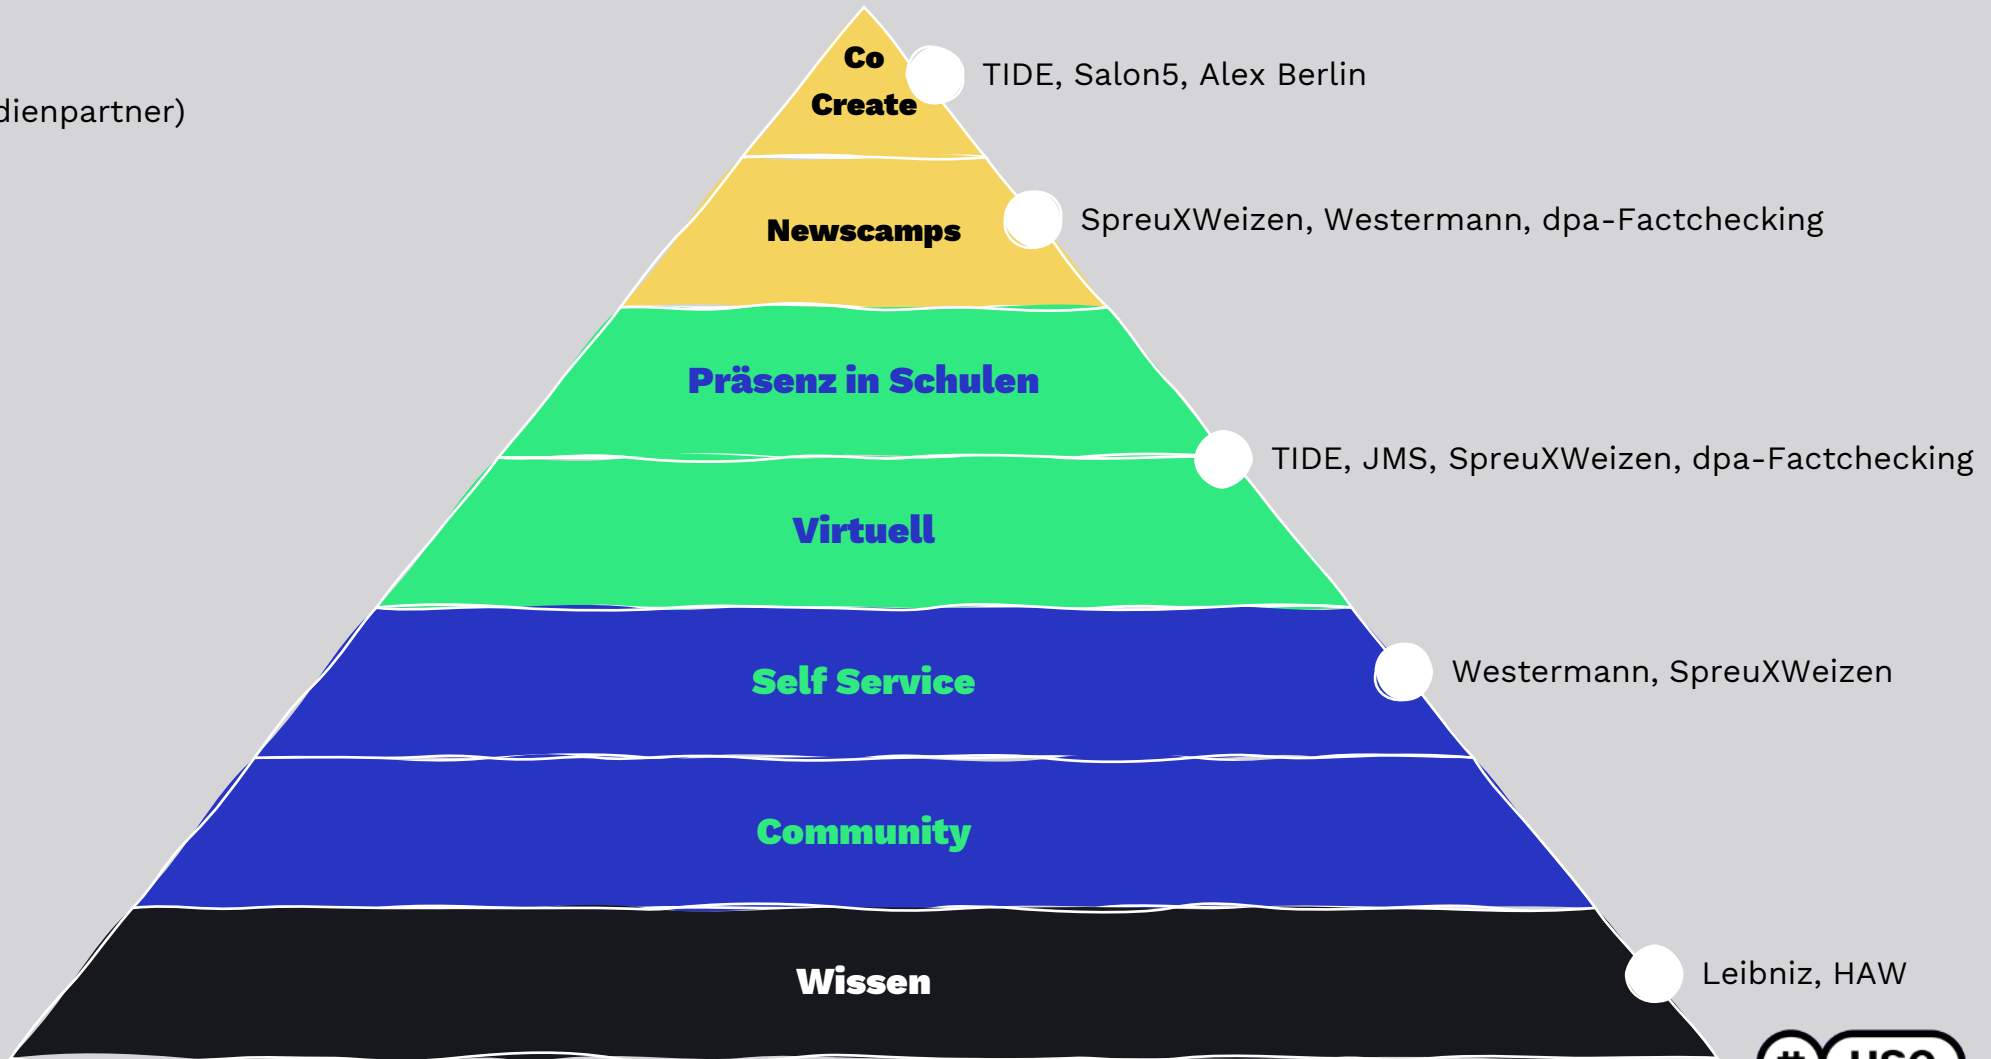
dienpartner)

Co Create

TIDE, Salon5, Alex Berlin

Newscamps

SpreuXWeizen, Westermann, dpa-Factchecking

Präsenz in Schulen

TIDE, JMS, SpreuXWeizen, dpa-Factchecking

Virtuell

Self Service

Westermann, SpreuXWeizen

Community

Wissen

Leibniz, HAW

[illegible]